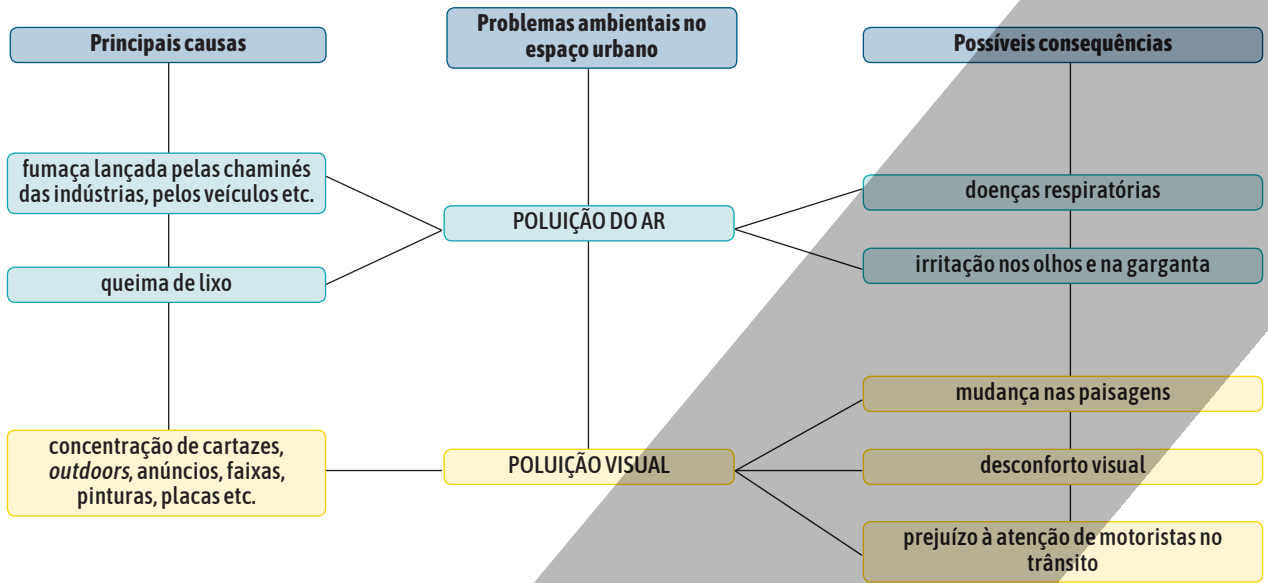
Principais causas

Problemas ambientais no espaço urbano

Possíveis consequências

fumaça lançada pelas chaminés das indústrias, pelos veículos etc.

POLUIÇÃO DO AR

doenças respiratórias

irritação nos olhos e na garganta

queima de lixo

mudança nas paisagens

concentração de cartazes, *outdoors*, anúncios, faixas, pinturas, placas etc.

POLUIÇÃO VISUAL

desconforto visual

prejuízo à atenção de motoristas no trânsito